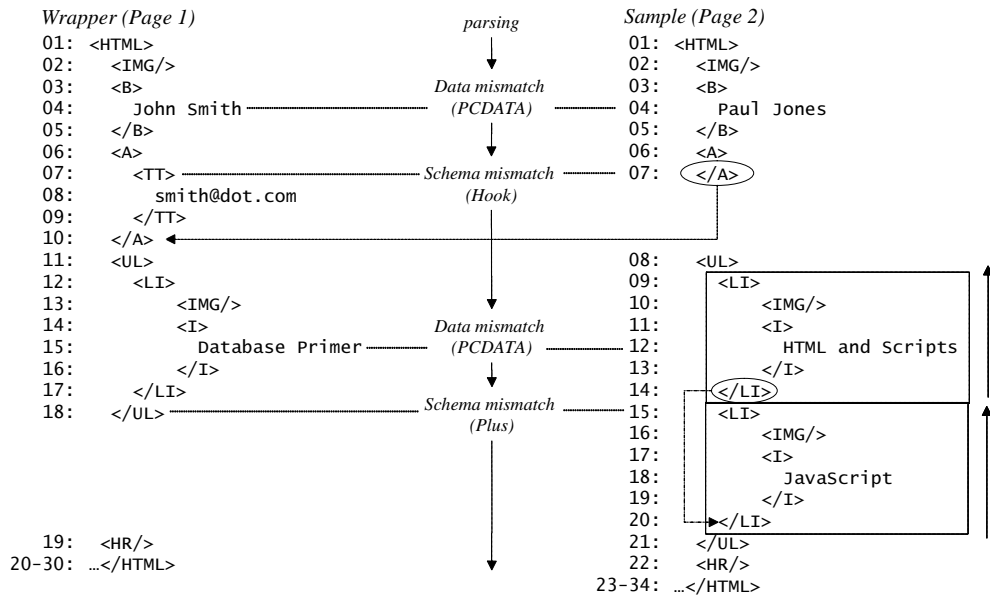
Wrapper (Page 1)

01: <HTML>
02: <IMG/>
03: <B>
04: John Smith
05: </B>
06: <A>
07: <TT>
08: smith@dot.com
09: </TT>
10: </A>
11: <UL>
12: <LI>
13: <IMG/>
14: <I>
15: Database Primer
16: </I>
17: </LI>
18: </UL>
19: <HR/>
20-30: …</HTML>

parsing

Data mismatch (PCDATA)

Schema mismatch (Hook)

Data mismatch (PCDATA)

Schema mismatch (Plus)

Sample (Page 2)

01: <HTML>
02: <IMG/>
03: <B>
04: Paul Jones
05: </B>
06: <A>
07: </A>
08: <UL>
09: <LI>
10: <IMG/>
11: <I>
12: HTML and Scripts
13: </I>
14: </LI>
15: <LI>
16: <IMG/>
17: <I>
18: JavaScript
19: </I>
20: </LI>
21: </UL>
22: <HR/>
23-34: …</HTML>